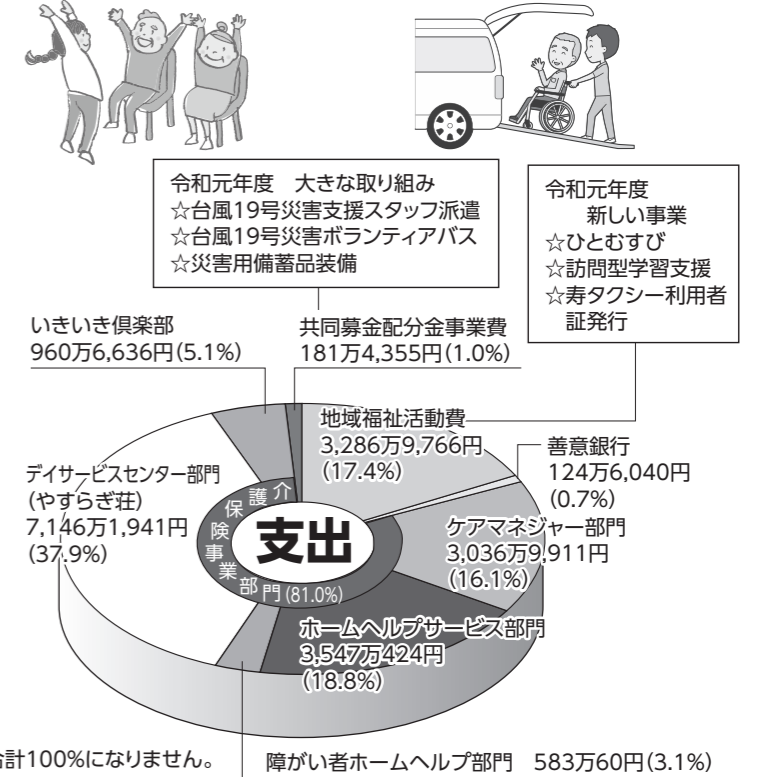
令和元年度　大きな取り組み
☆台風19号災害支援スタッフ派遣
☆台風19号災害ボランティアバス
☆災害用備蓄品装備

令和元年度
新しい事業
☆ひとむすび
☆訪問型学習支援
☆寿タクシー利用者証発行

いきいき倶楽部
960万6,636円(5.1%)

共同募金配分金事業費
181万4,355円(1.0%)

地域福祉活動費
3,286万9,766円
(17.4%)

善意銀行
124万6,040円
(0.7%)

デイサービスセンター部門
(やすらぎ荘)
7,146万1,941円
(37.9%)

支出

介護保険事業部門(81.0%)

ケアマネジャー部門
3,036万9,911円
(16.1%)

ホームヘルプサービス部門
3,547万424円
(18.8%)

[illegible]計100%になりません。

障がい者ホームヘルプ部門　583万60円(3.1%)